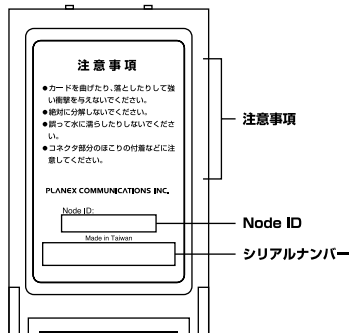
注意事項

●カードを曲げたり、落としたりして強い衝撃を与えないでください。
●絶対に分解しないでください。
●誤って水に濡らしたりしないでください。
●コネクタ部分のほこりの付着などに注意してください。

PLANEX COMMUNICATIONS INC.

Node ID:

Made in Taiwan

注意事項

Node ID

シリアルナンバー